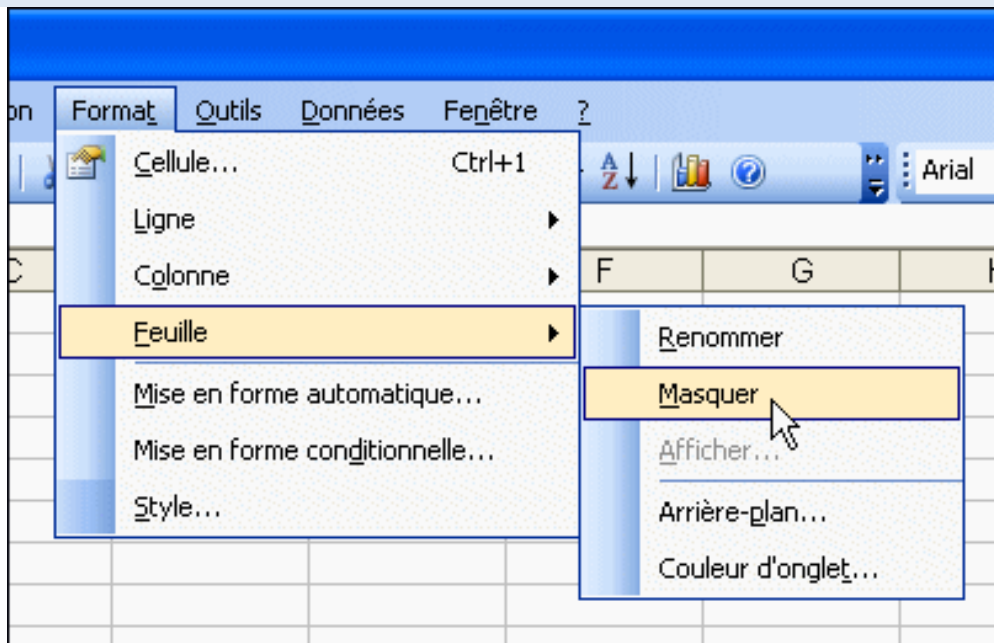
on Format Outils Données Fenêtre ?

Arial

C F G H

Cellule... Ctrl+1
Ligne
Colonne
Feuille
Mise en forme automatique...
Mise en forme conditionnelle...
Style...

Renommer
Masquer
Afficher...
Arrière-plan...
Couleur d'onglet...